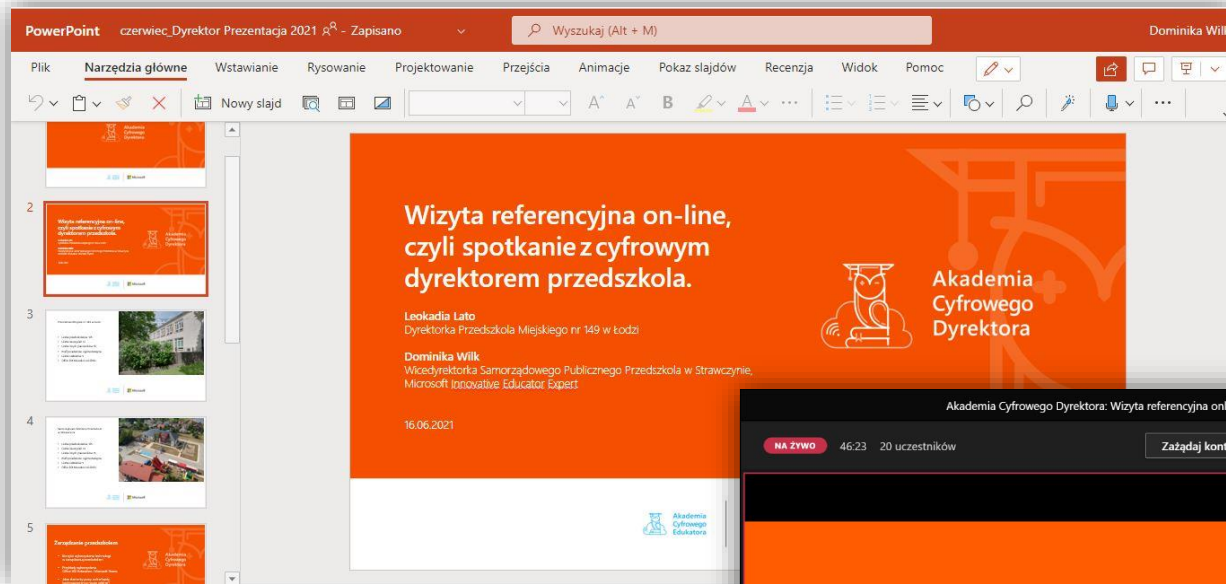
PowerPoint czerwiec_Dyrektor Prezentacja 2021 - Zapisano

Wyszukaj (Alt + M)

Dominika Wil

Plik Narzędzia główne Wstawianie Rysowanie Projektowanie Przejścia Animacje Pokaz slajdów Recenzja Widok Pomoc

Nowy slajd

2

3

4

5

Wizyta referencyjna on-line, czyli spotkanie z cyfrowym dyrektorem przedszkola.

Leokadia Lato
Dyrektorka Przedszkola Miejskiego nr 149 w Łodzi

Dominika Wilk
Wicedyrektorka Samorządowego Publicznego Przedszkola w Strawczynie, Microsoft Innovative Educator Expert

16.06.2021

Akademia Cyfrowego Dyrektora

Akademia Cyfrowego Edukatora

Akademia Cyfrowego Dyrektora: Wizyta referencyjna onl

NA ŻYWO 46:23 20 uczestników

Zażądaj kont